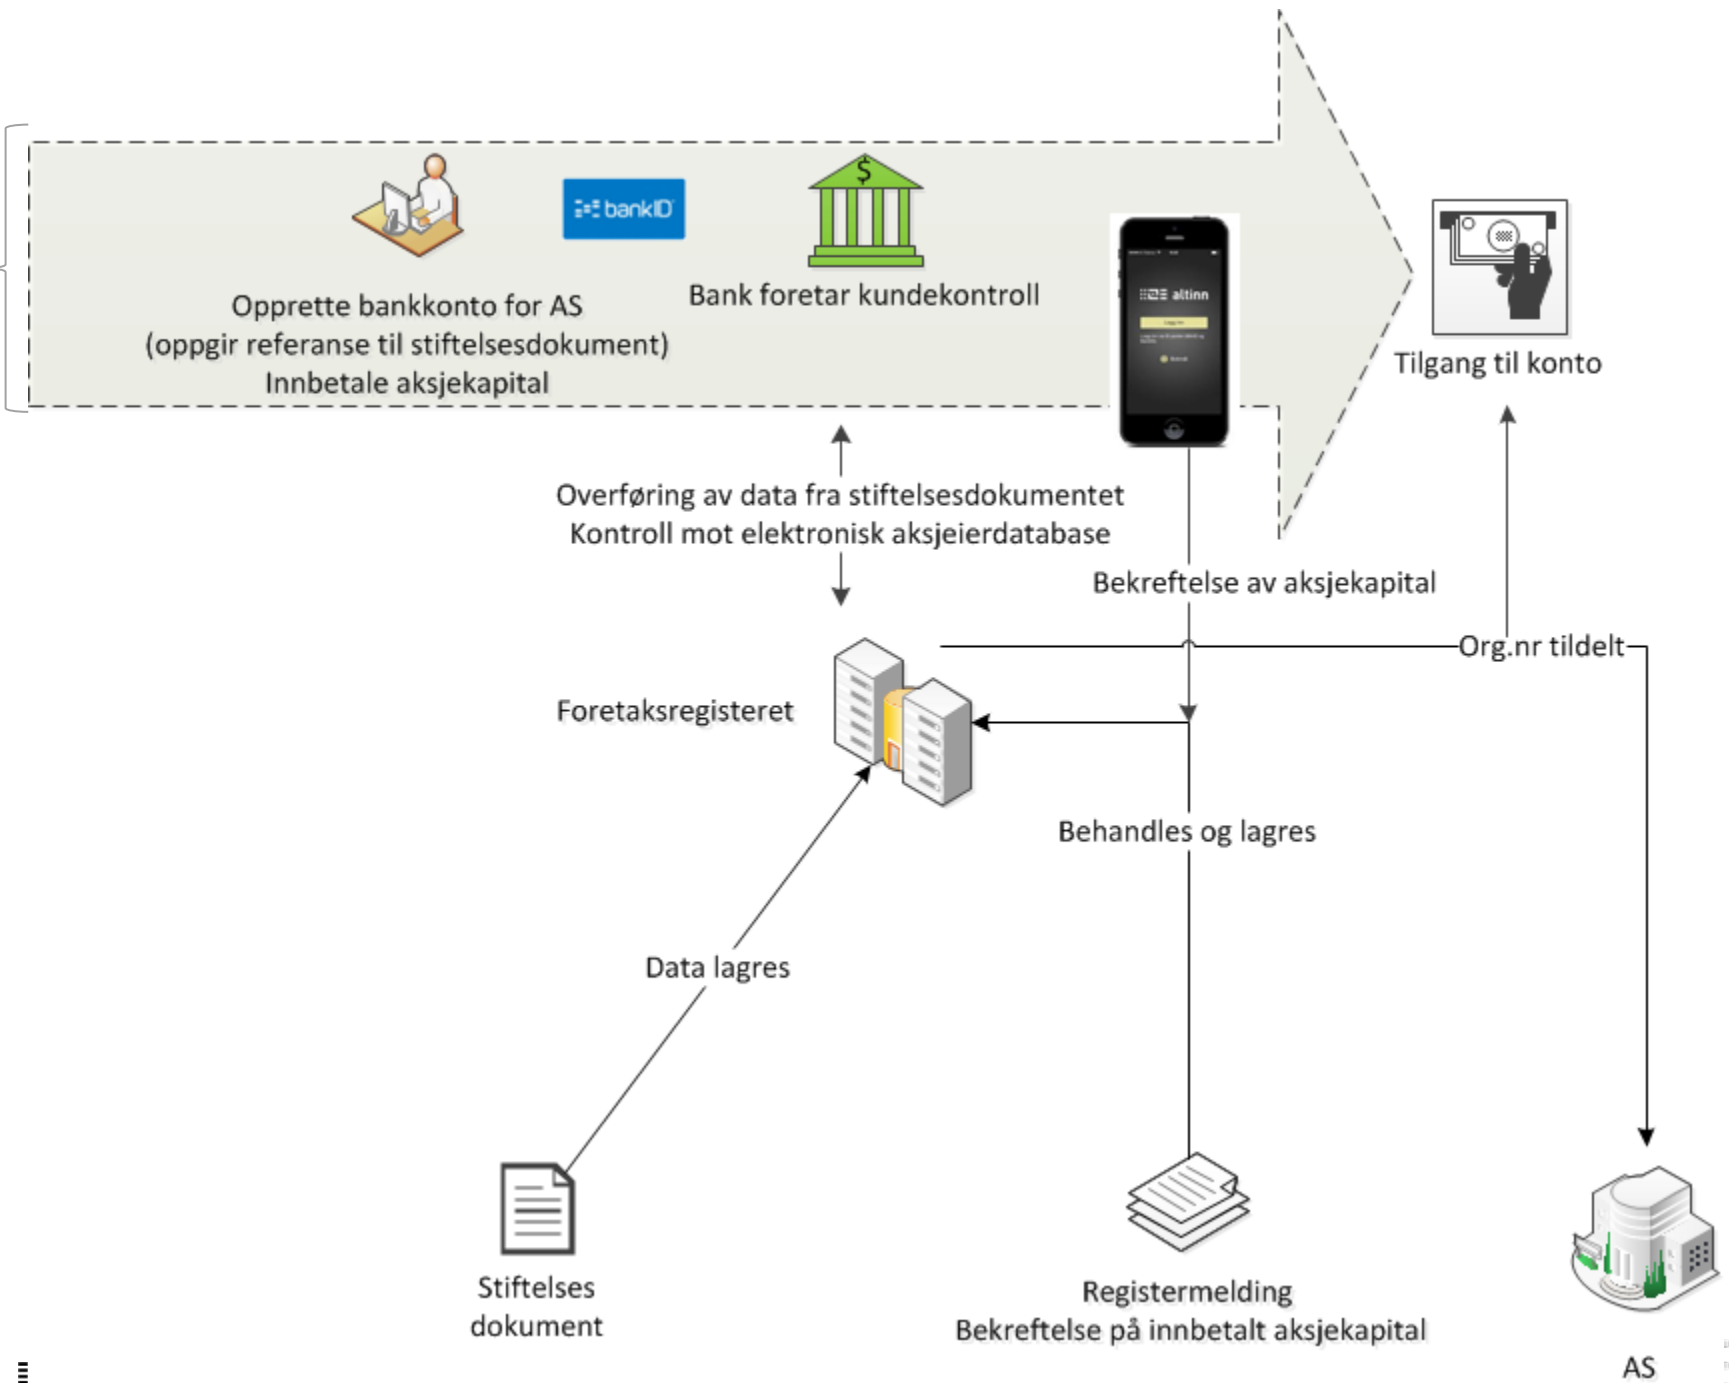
bankID

Opprette bankkonto for AS
(oppgir referanse til stiftelsesdokument)
Innbetale aksjekapital

Bank foretar kundekontroll

altinn

Tilgang til konto

Overføring av data fra stiftelsesdokumentet
Kontroll mot elektronisk aksjeierdatabase

Bekreftelse av aksjekapital

Org.nr tildelt

Foretaksregisteret

Behandles og lagres

Data lagres

Stiftelses
dokument

Registermelding
Bekreftelse på innbetalt aksjekapital

AS